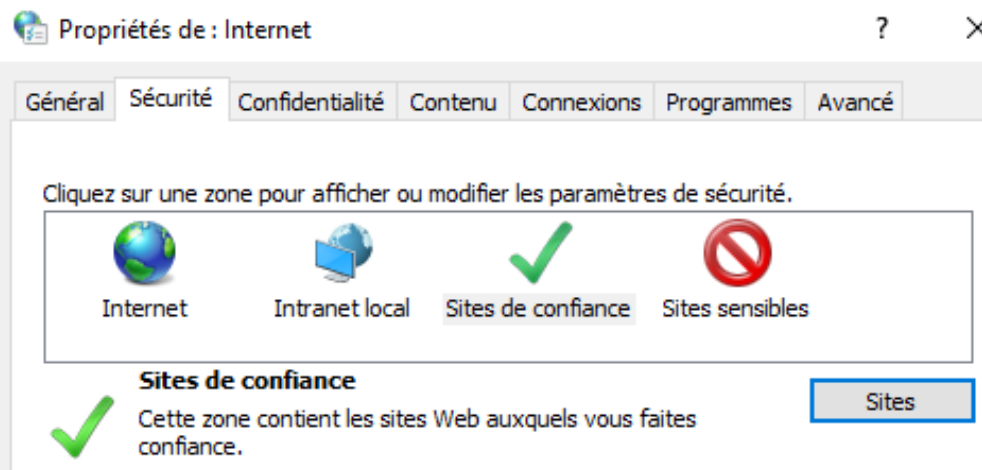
Propriétés de : Internet

?

×

Général | Sécurité | Confidentialité | Contenu | Connexions | Programmes | Avancé

Cliquez sur une zone pour afficher ou modifier les paramètres de sécurité.

Internet

Intranet local

Sites de confiance

Sites sensibles

Sites de confiance

Cette zone contient les sites Web auxquels vous faites confiance.

Sites